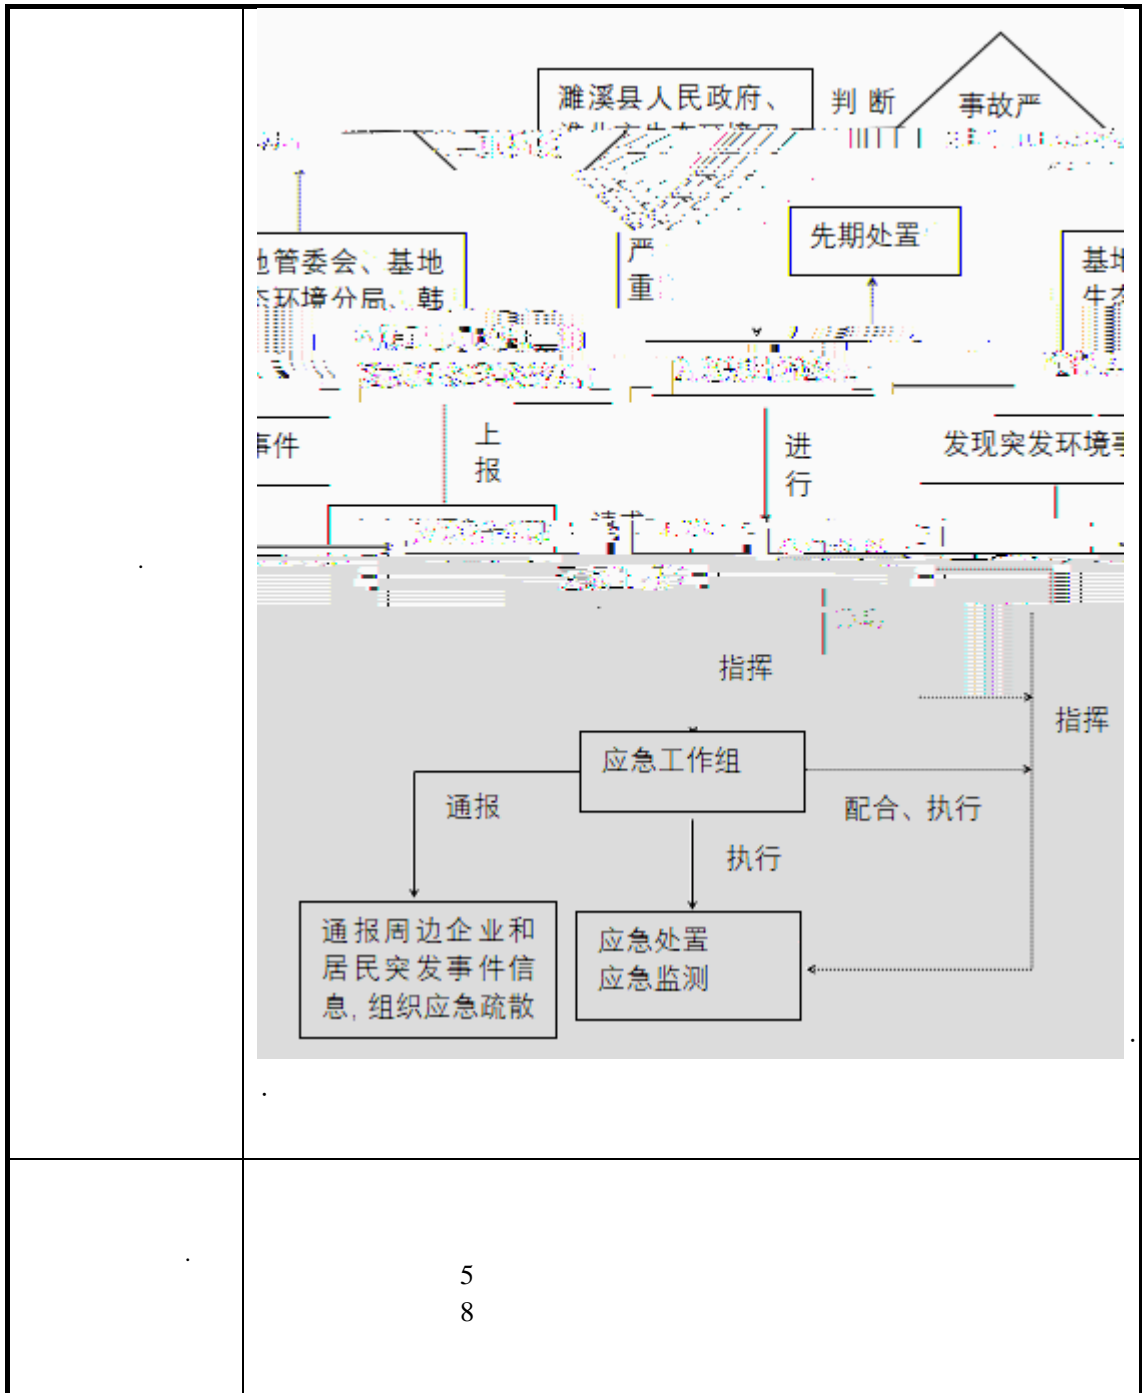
濉溪县人民政府、

判 断

事故严

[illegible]

先期处置

严
重

地管委会、基地
环境分局、韩
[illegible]

基地
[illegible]

事件

上
报

进
行

发现突发环境

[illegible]

指挥

指挥

应急工作组

通报

配合、执行

执行

通报周边企业和居民突发事件信息, 组织应急疏散

应急处置
应急监测

5
8